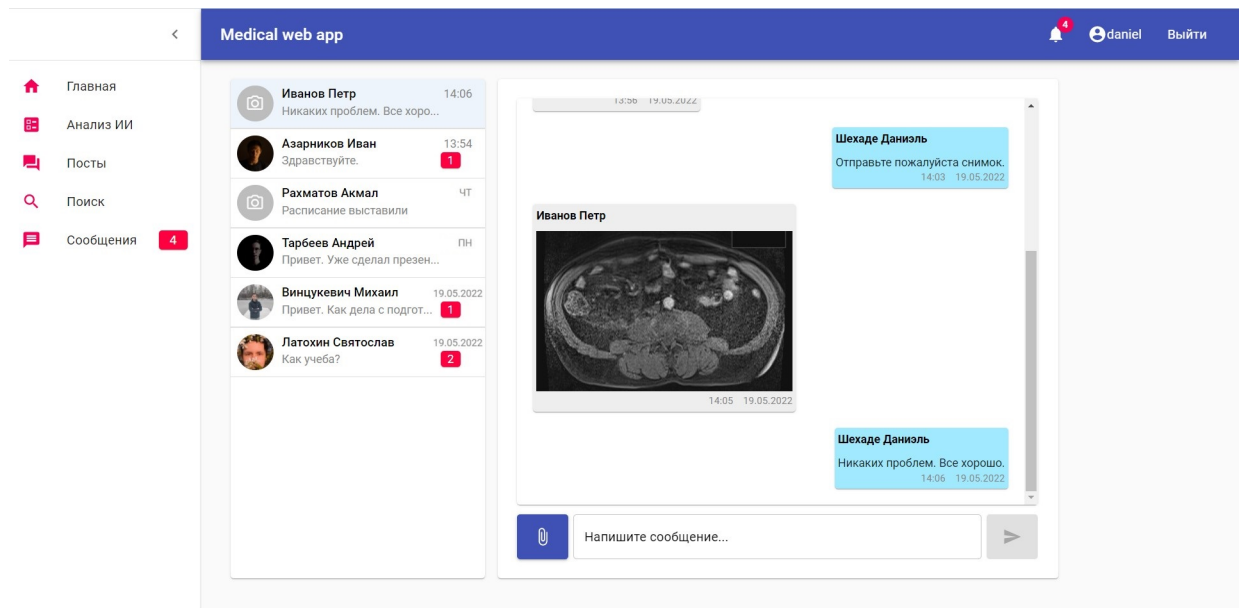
<

Главная

Анализ ИИ

Посты

Поиск

Сообщения 4

Medical web app

4 daniel Выйти

Иванов Петр 14:06
Никаких проблем. Все хоро...

Азарников Иван 13:54
Здравствуйте. 1

Рахматов Акмал ЧТ
Расписание выставили

Тарбеев Андрей ПН
Привет. Уже сделал презен...

Винцукевич Михаил 19.05.2022
Привет. Как дела с подгот... 1

Латохин Святослав 19.05.2022
Как учеба? 2

13:56 19.05.2022

Шехаде Даниэль
Отправьте пожалуйста снимок.
14:03 19.05.2022

Иванов Петр
14:05 19.05.2022

Шехаде Даниэль
Никаких проблем. Все хорошо.
14:06 19.05.2022

Напишите сообщение...